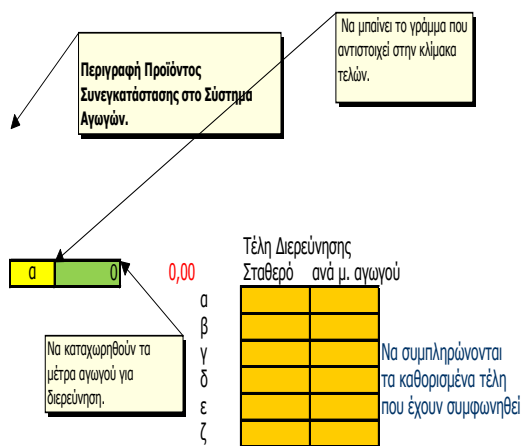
Περιγραφή Προϊόντος Συνεγκατάστασης στο Σύστημα Αγωγών.

Να μπαίνει το γράμμα που αντιστοιχεί στην κλίμακα τελών.

α 0 0,00

Να καταχωρηθούν τα μέτρα αγωγού για διερεύνηση.

Τέλη Διερεύνησης
Σταθερό ανά μ. αγωγού

| | Σταθερό | ανά μ. αγωγού |
|---|---|---|
| α | | |
| β | | |
| γ | | |
| δ | | |
| ε | | |
| ζ | | |

Να συμπληρώνονται τα καθορισμένα τέλη που έχουν συμφωνηθεί